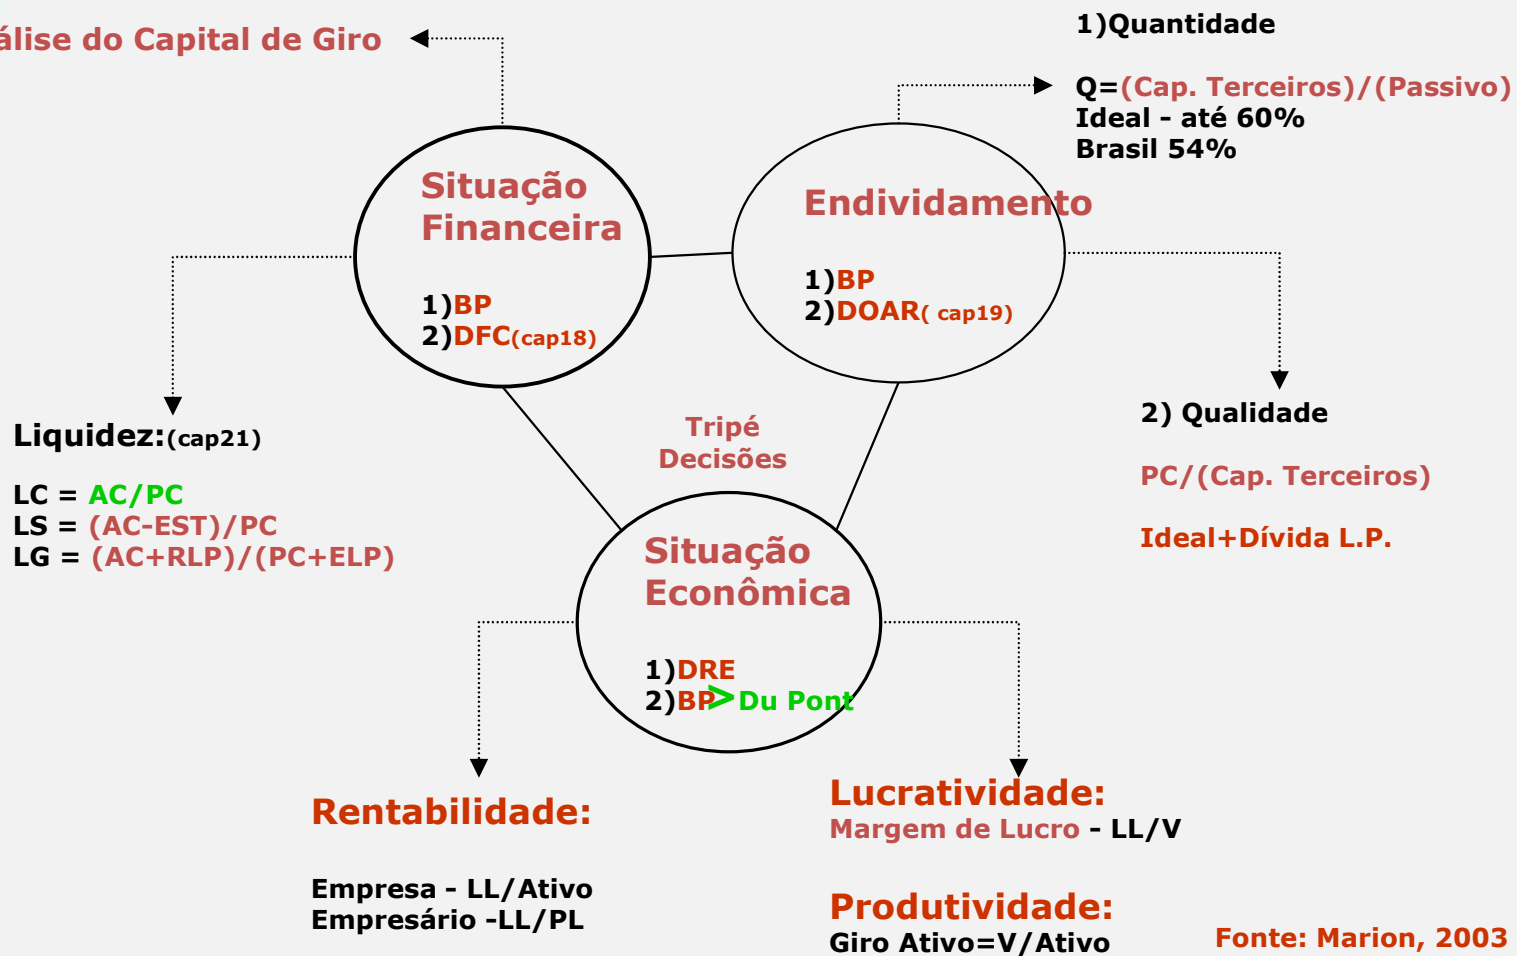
álise do Capital de Giro

1)Quantidade

Q=(Cap. Terceiros)/(Passivo)
Ideal - até 60%
Brasil 54%

Situação Financeira

1)BP
2)DFC(cap18)

Endividamento

1)BP
2)DOAR( cap19)

Liquidez:(cap21)

LC = AC/PC
LS = (AC-EST)/PC
LG = (AC+RLP)/(PC+ELP)

Tripé Decisões

2) Qualidade

PC/(Cap. Terceiros)

Ideal+Dívida L.P.

Situação Econômica

1)DRE
2)BP>Du Pont

Rentabilidade:

Empresa - LL/Ativo
Empresário -LL/PL

Lucratividade:
Margem de Lucro - LL/V

Produtividade:
Giro Ativo=V/Ativo

Fonte: Marion, 2003